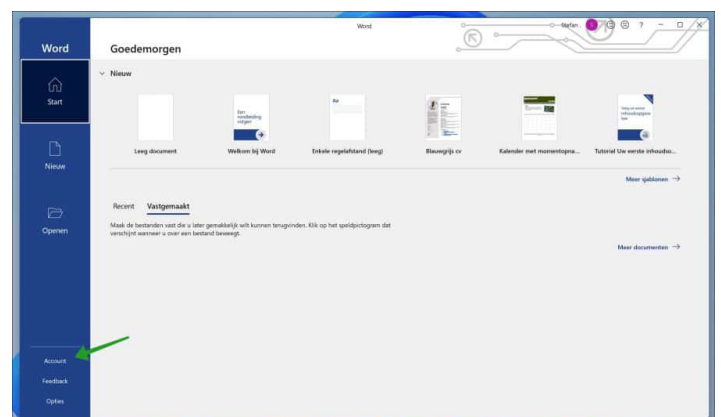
Word

Stefan

Word

Start

Nieuw

Openen

Account

Feedback

Opties

Goedemorgen

Nieuw

Een rondleiding volgen

Aa

Leeg document

Welkom bij Word

Enkele regelafstand (leeg)

Blauwgrijs cv

Kalender met momentopna...

Tutorial Uw eerste inhoudso...

Meer sjablonen →

Recent

Vastgemaakt

Maak de bestanden vast die u later gemakkelijk wilt kunnen terugvinden. Klik op het speldpictogram dat verschijnt wanneer u over een bestand beweegt.

Meer documenten →